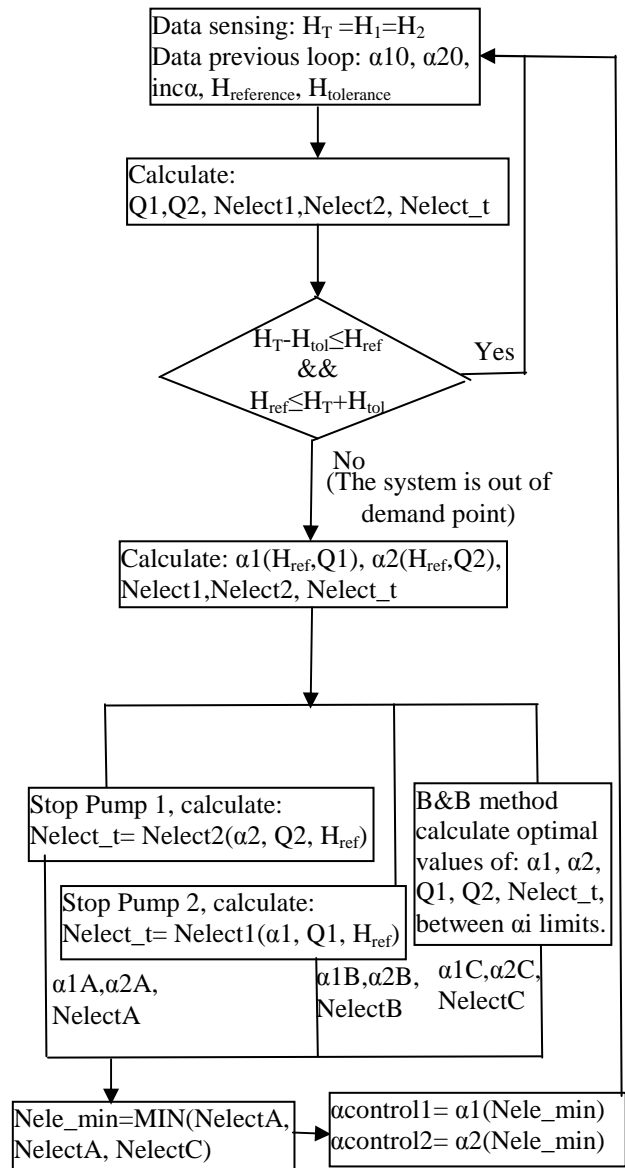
Data sensing: $H_T = H_1 = H_2$
Data previous loop: α10, α20, incα, $H_{reference}$, $H_{tolerance}$

Calculate:
Q1,Q2, Nelect1,Nelect2, Nelect_t

$H_T - H_{tol} \leq H_{ref}$
&&
$H_{ref} \leq H_T + H_{tol}$

Yes

No
(The system is out of demand point)

Calculate: α1($H_{ref}$,Q1), α2($H_{ref}$,Q2), Nelect1,Nelect2, Nelect_t

Stop Pump 1, calculate:
Nelect_t= Nelect2(α2, Q2, $H_{ref}$)

Stop Pump 2, calculate:
Nelect_t= Nelect1(α1, Q1, $H_{ref}$)

B&B method calculate optimal values of: α1, α2, Q1, Q2, Nelect_t, between αi limits.

α1A,α2A, NelectA

α1B,α2B, NelectB

α1C,α2C, NelectC

Nele_min=MIN(NelectA, NelectA, NelectC)

αcontrol1= α1(Nele_min)
αcontrol2= α2(Nele_min)